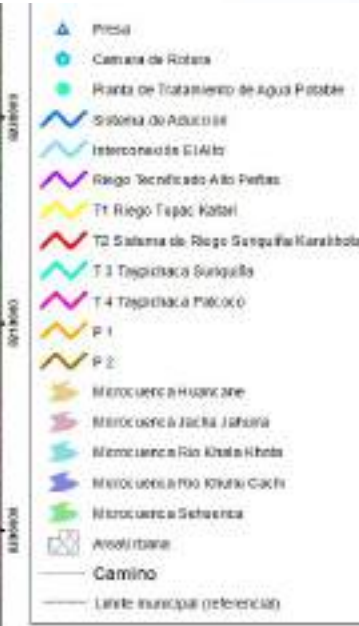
Presa
Camara de Rotura
Planta de Tratamiento de Agua Potable
Sistema de Aduccion
Interconexión El Alto
Riego Tecnificado Alto Peñas
T1 Riego Tupac Katari
T2 Sistema de Riego Sunquilla Karakhota
T 3 Tiquimaca Sunquilla
T 4 Tiquimaca Patcoco
P 1
P 2
Microcuenca Huancane
Microcuenca Jacha Jahuira
Microcuenca Rio Khala Khota
Microcuenca Rio Khullu Cachi
Microcuenca Sehuenca
Area urbana
Camino
Limite municipal (referencial)

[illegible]
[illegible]
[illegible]